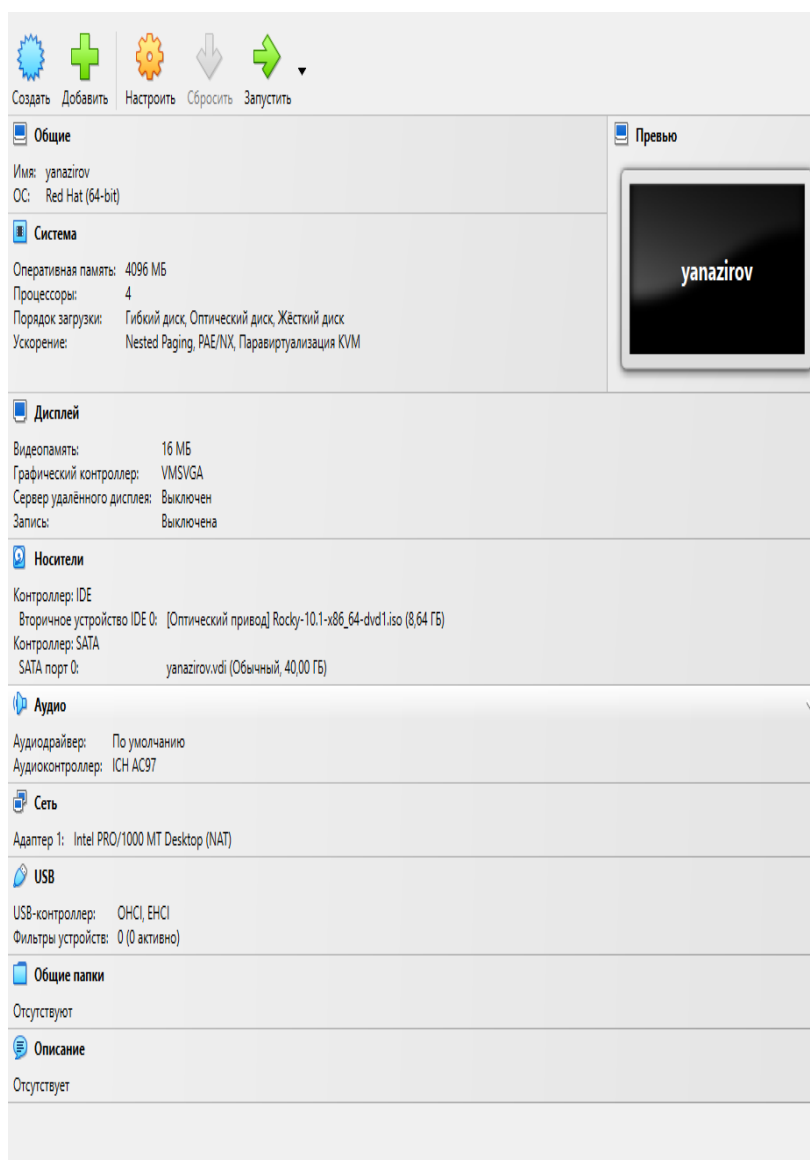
Создать Добавить Настроить Сбросить Запустить

Общие

Имя: yanazirov
ОС: Red Hat (64-bit)

Система

Оперативная память: 4096 МБ
Процессоры: 4
Порядок загрузки: Гибкий диск, Оптический диск, Жёсткий диск
Ускорение: Nested Paging, PAE/NX, Паравиртуализация KVM

Превью

yanazirov

Дисплей

Видеопамять: 16 МБ
Графический контроллер: VMSVGA
Сервер удалённого дисплея: Выключен
Запись: Выключена

Носители

Контроллер: IDE
Вторичное устройство IDE 0: [Оптический привод] Rocky-10.1-x86_64-dvd1.iso (8,64 ГБ)
Контроллер: SATA
SATA порт 0: yanazirov.vdi (Обычный, 40,00 ГБ)

Аудио

Аудиодрайвер: По умолчанию
Аудиоконтроллер: ICH AC97

Сеть

Адаптер 1: Intel PRO/1000 MT Desktop (NAT)

USB

USB-контроллер: OHCI, EHCI
Фильтры устройств: 0 (0 активно)

Общие папки

Отсутствуют

Описание

Отсутствует